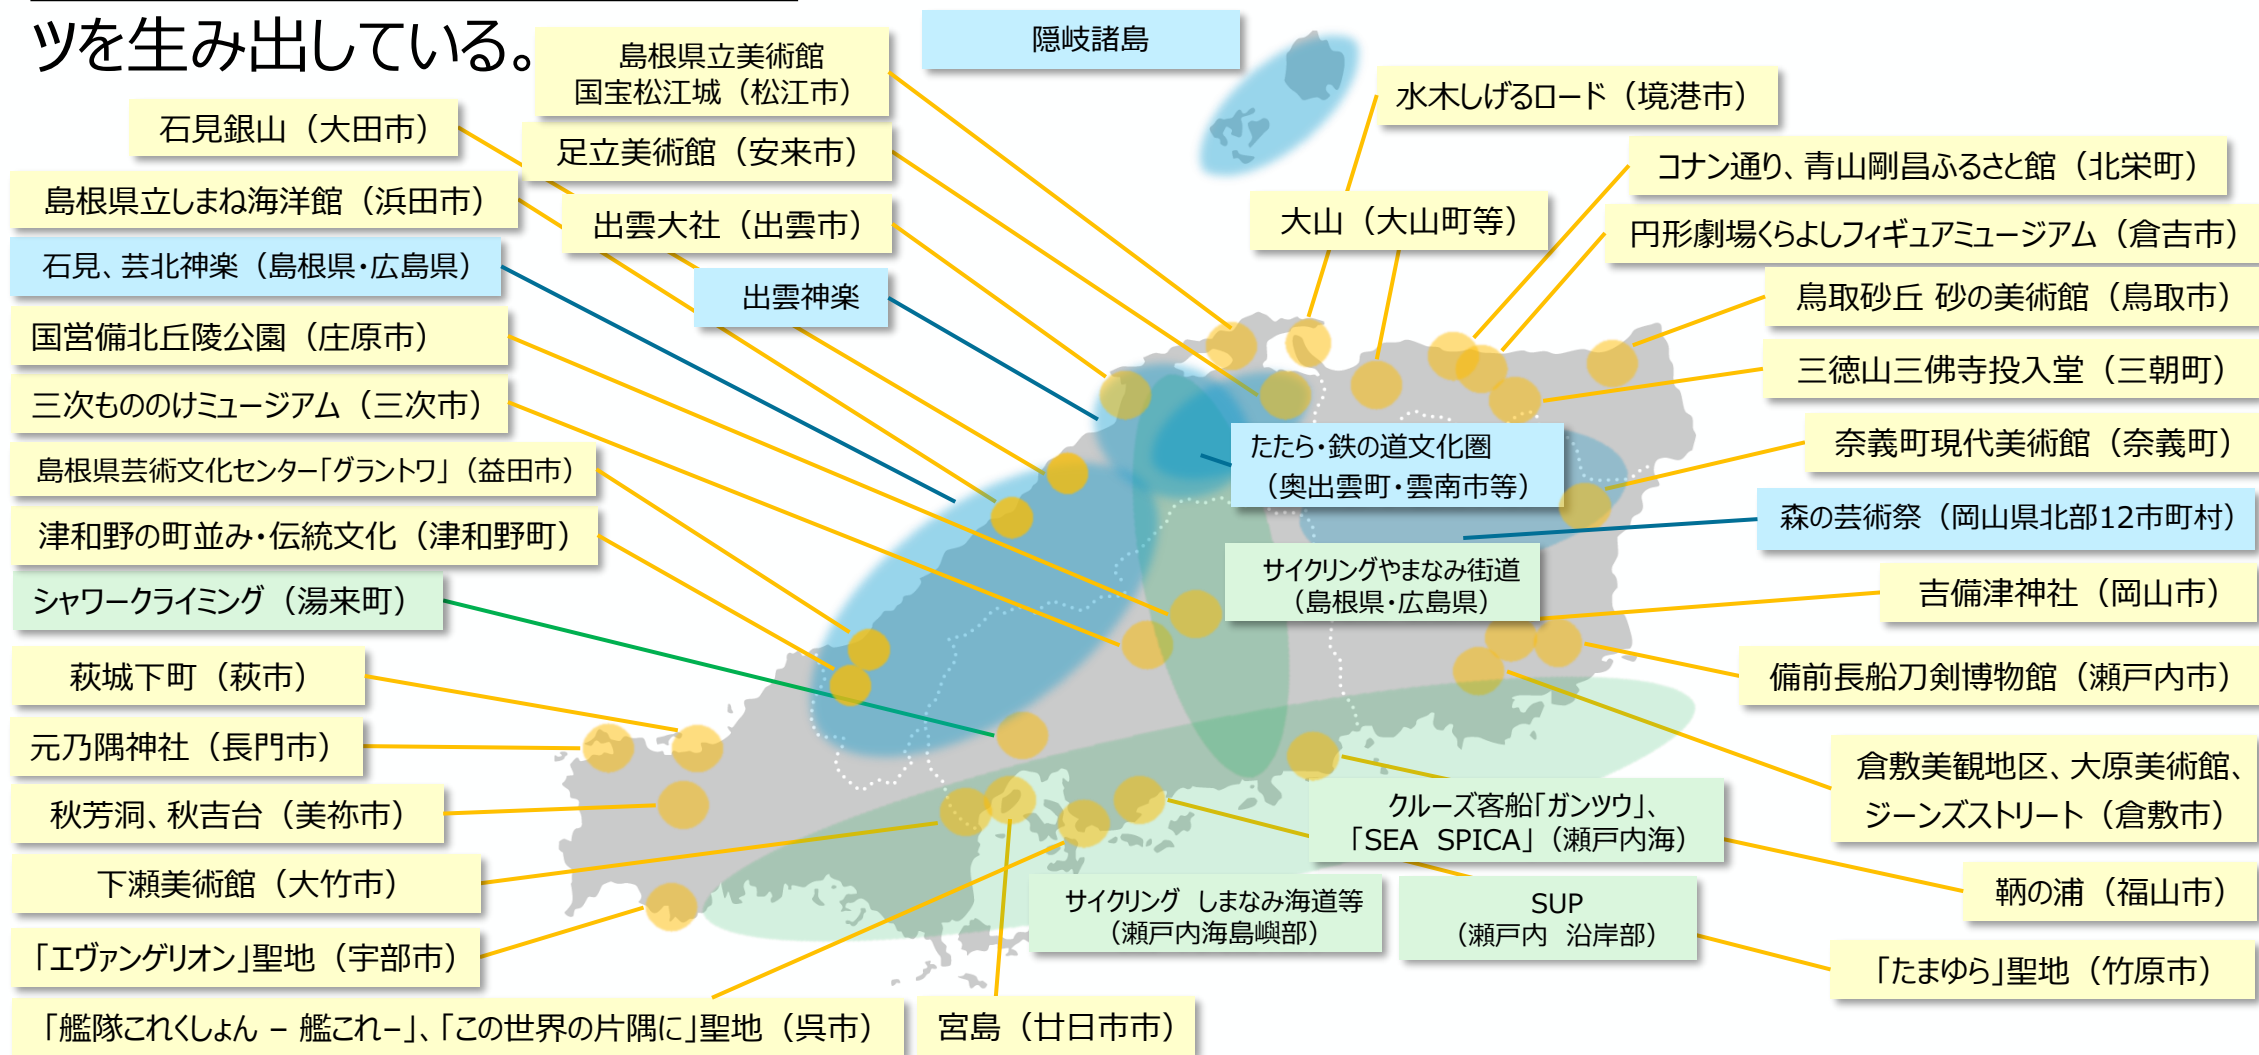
ツを生み出している。

隠岐諸島

島根県立美術館
国宝松江城（松江市）

石見銀山（大田市）

足立美術館（安来市）

水木しげるロード（境港市）

コナン通り、青山剛昌ふるさと館（北栄町）

島根県立しまね海洋館（浜田市）

出雲大社（出雲市）

大山（大山町等）

円形劇場くらよしフィギュアミュージアム（倉吉市）

石見、芸北神楽（島根県・広島県）

出雲神楽

鳥取砂丘 砂の美術館（鳥取市）

国営備北丘陵公園（庄原市）

三徳山三佛寺投入堂（三朝町）

三次もののけミュージアム（三次市）

たたら・鉄の道文化圏
（奥出雲町・雲南市等）

奈義町現代美術館（奈義町）

島根県芸術文化センター「グラントワ」（益田市）

森の芸術祭（岡山県北部12市町村）

津和野の町並み・伝統文化（津和野町）

サイクリングやまなみ街道
（島根県・広島県）

シャワークライミング（湯来町）

吉備津神社（岡山市）

萩城下町（萩市）

備前長船刀剣博物館（瀬戸内市）

元乃隅神社（長門市）

倉敷美観地区、大原美術館、
ジーンズストリート（倉敷市）

秋芳洞、秋吉台（美祢市）

クルーズ客船「ガンツウ」、
「SEA SPICA」（瀬戸内海）

下瀬美術館（大竹市）

鞆の浦（福山市）

サイクリング しまなみ海道等
（瀬戸内海島嶼部）

SUP
（瀬戸内 沿岸部）

「エヴァンゲリオン」聖地（宇部市）

「たまゆら」聖地（竹原市）

「艦隊これくしょん － 艦これ－」、「この世界の片隅に」聖地（呉市）

宮島（廿日市市）